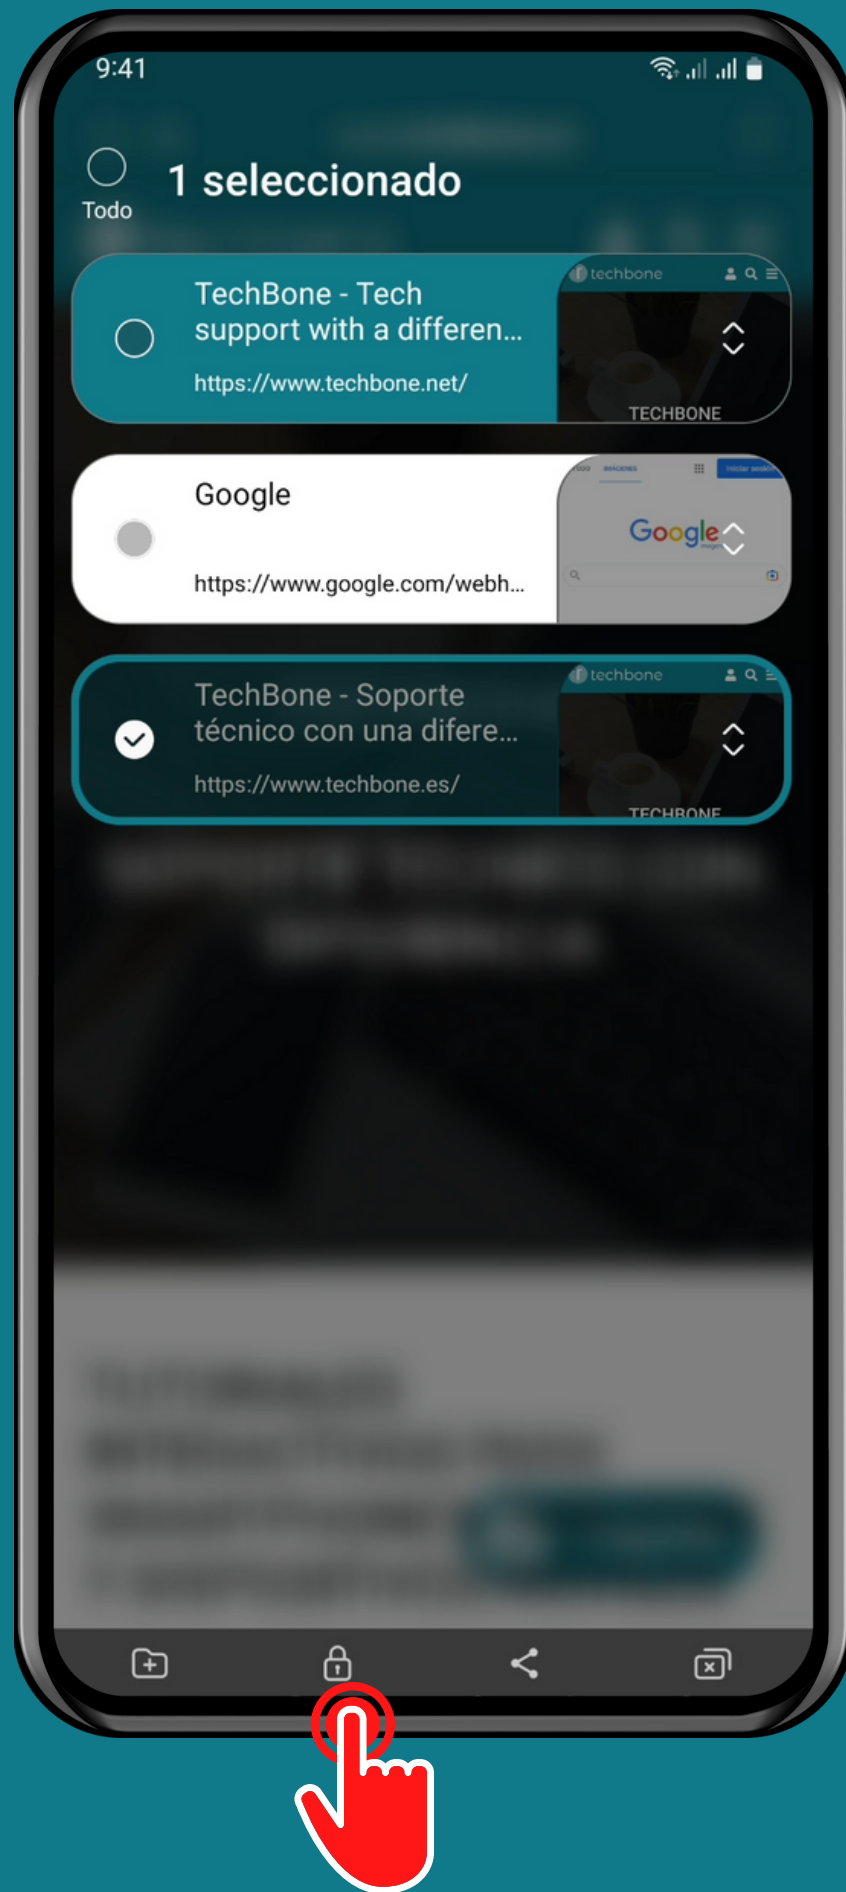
9:41

Todo

1 seleccionado

TechBone - Tech support with a differen...

https://www.techbone.net/

techbone

TECHBONE

Google

https://www.google.com/webh...

Google

TechBone - Soporte técnico con una difere...

https://www.techbone.es/

techbone

TECHBONE